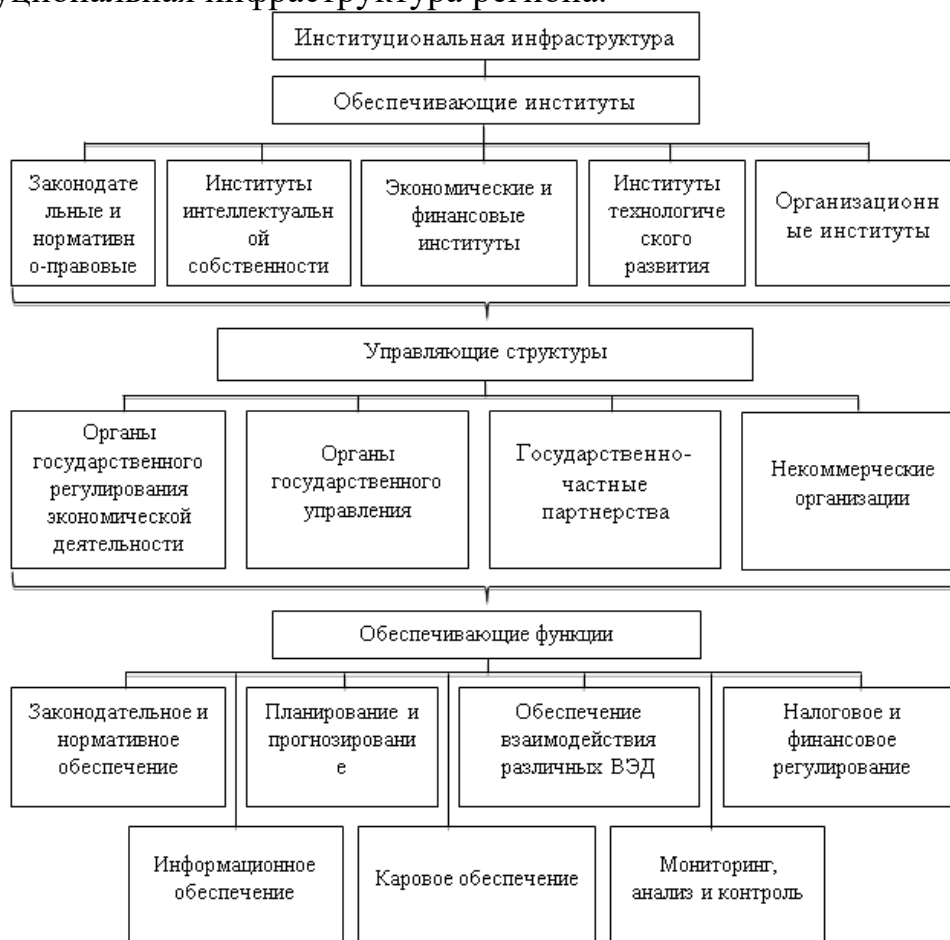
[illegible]циональная инфраструктура региона.

Институциональная инфраструктура

Обеспечивающие институты

Законодательные и нормативно-правовые

Институты интеллектуальной собственности

Экономические и финансовые институты

Институты технологического развития

Организационные институты

Управляющие структуры

Органы государственного регулирования экономической деятельности

Органы государственного управления

Государственно-частные партнерства

Некоммерческие организации

Обеспечивающие функции

Законодательное и нормативное обеспечение

Планирование и прогнозирование

Обеспечение взаимодействия различных ВЭД

Налоговое и финансовое регулирование

Информационное обеспечение

Каровое обеспечение

Мониторинг, анализ и контроль